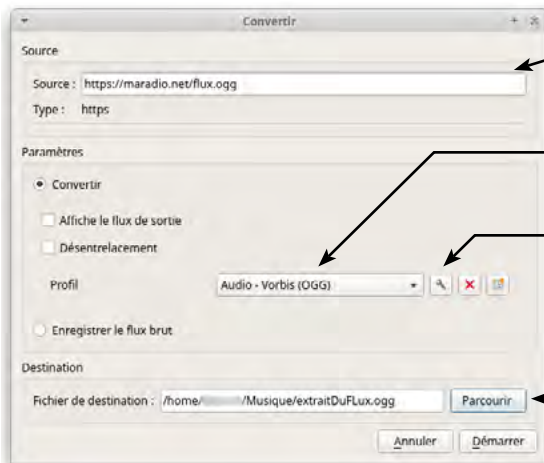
Convertir

Source

Source : https://maradio.net/flux.ogg

Type : https

Paramètres

Convertir

Affiche le flux de sortie

Désentrelacement

Profil

Audio - Vorbis (OGG)

Enregistrer le flux brut

Destination

Fichier de destination : /home/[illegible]/Musique/extraitDuFLux.ogg

Parcourir

Annuler

Démarrer